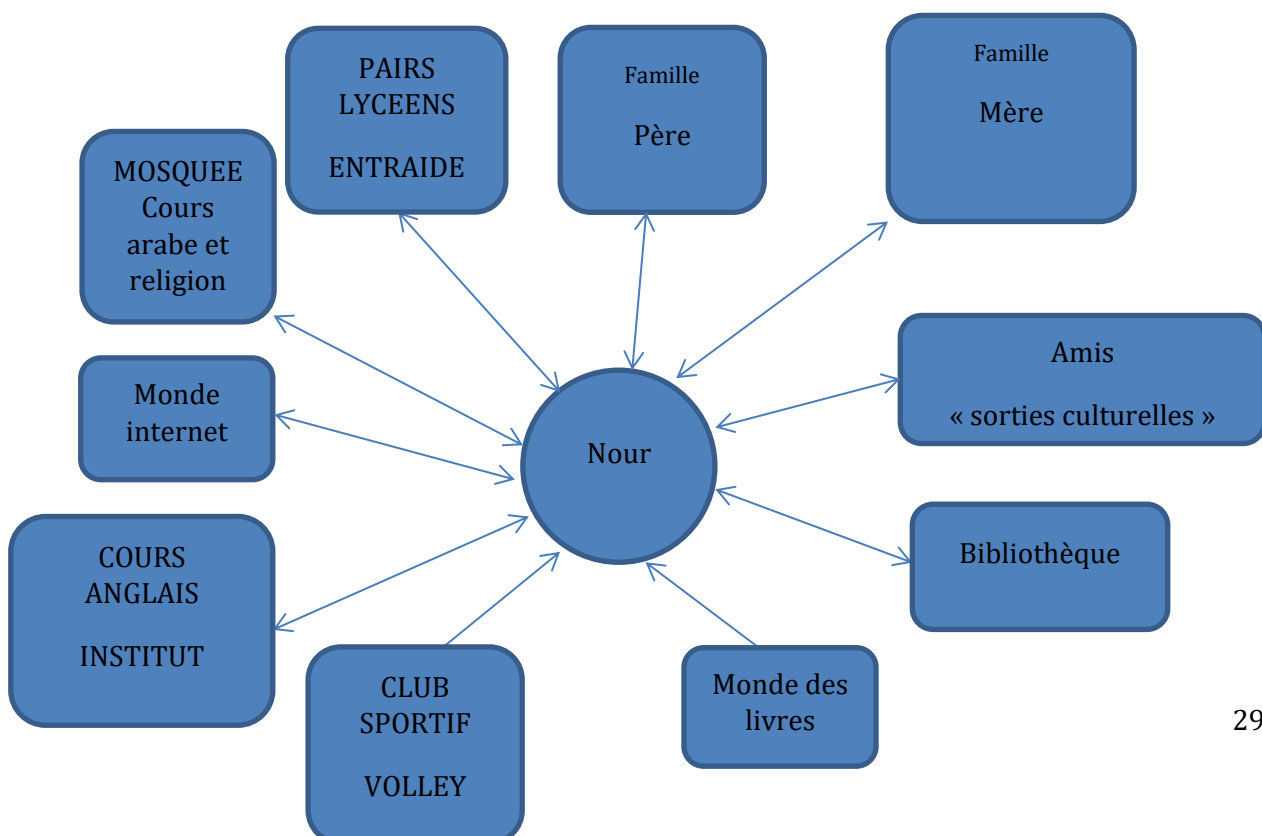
PAIRS LYCEENS

ENTRAIDE

Famille

Père

Famille

Mère

MOSQUEE Cours arabe et religion

Monde internet

Nour

Amis

« sorties culturelles »

Bibliothèque

COURS ANGLAIS

INSTITUT

CLUB SPORTIF

VOLLEY

Monde des livres

29